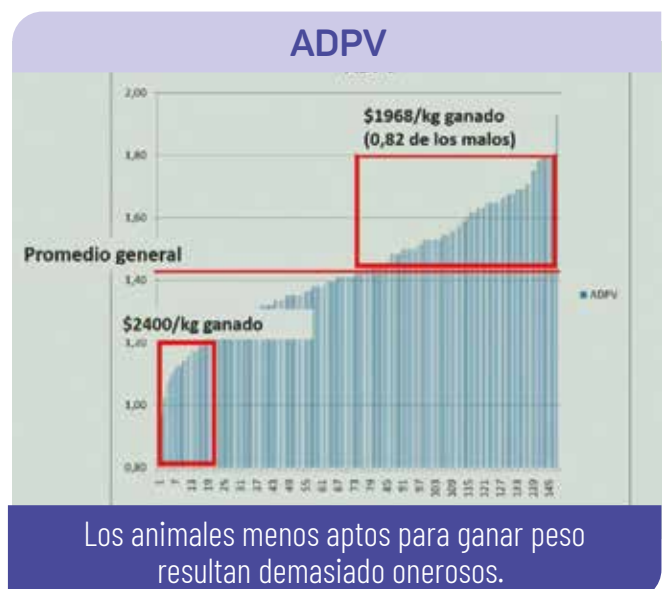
ADPV

2,00
1,80
1,60
1,40
1,40
1,00
0,80

$1968/kg ganado (0,82 de los malos)

Promedio general

$2400/kg ganado

ADPV

1 7 13 19 25 31 37 43 49 55 61 67 73 79 85 91 97 103 109 115 121 127 133 139 145

Los animales menos aptos para ganar peso resultan demasiado onerosos.